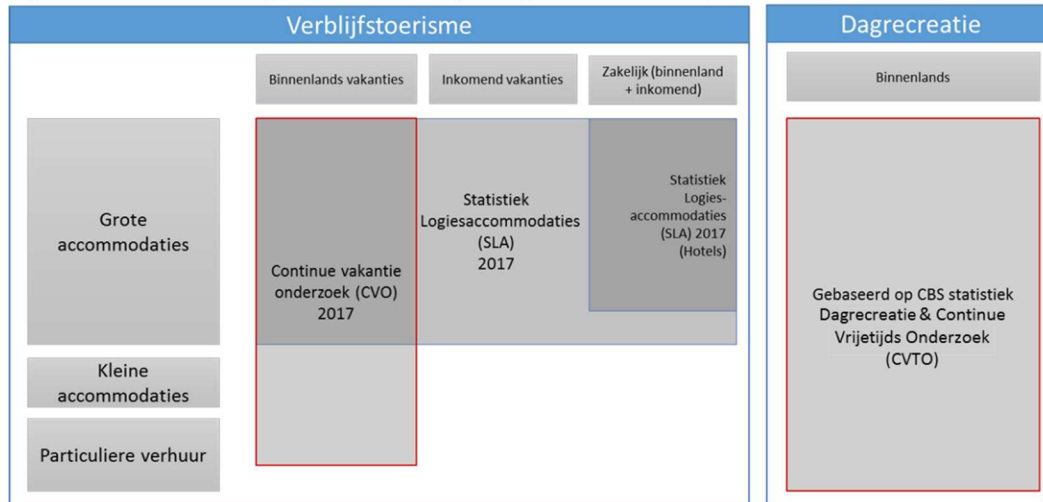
Verblijfstoerisme

Binnenlands vakanties

Inkomend vakanties

Zakelijk (binnenland + inkomend)

Grote accommodaties

Kleine accommodaties

Particuliere verhuur

Continue vakantie onderzoek (CVO) 2017

Statistiek Logiesaccommodaties (SLA) 2017

Statistiek Logies-accommodaties (SLA) 2017 (Hotels)

Dagrecreatie

Binnenlands

Gebaseerd op CBS statistiek Dagrecreatie & Continue Vrijetijds Onderzoek (CVTO)